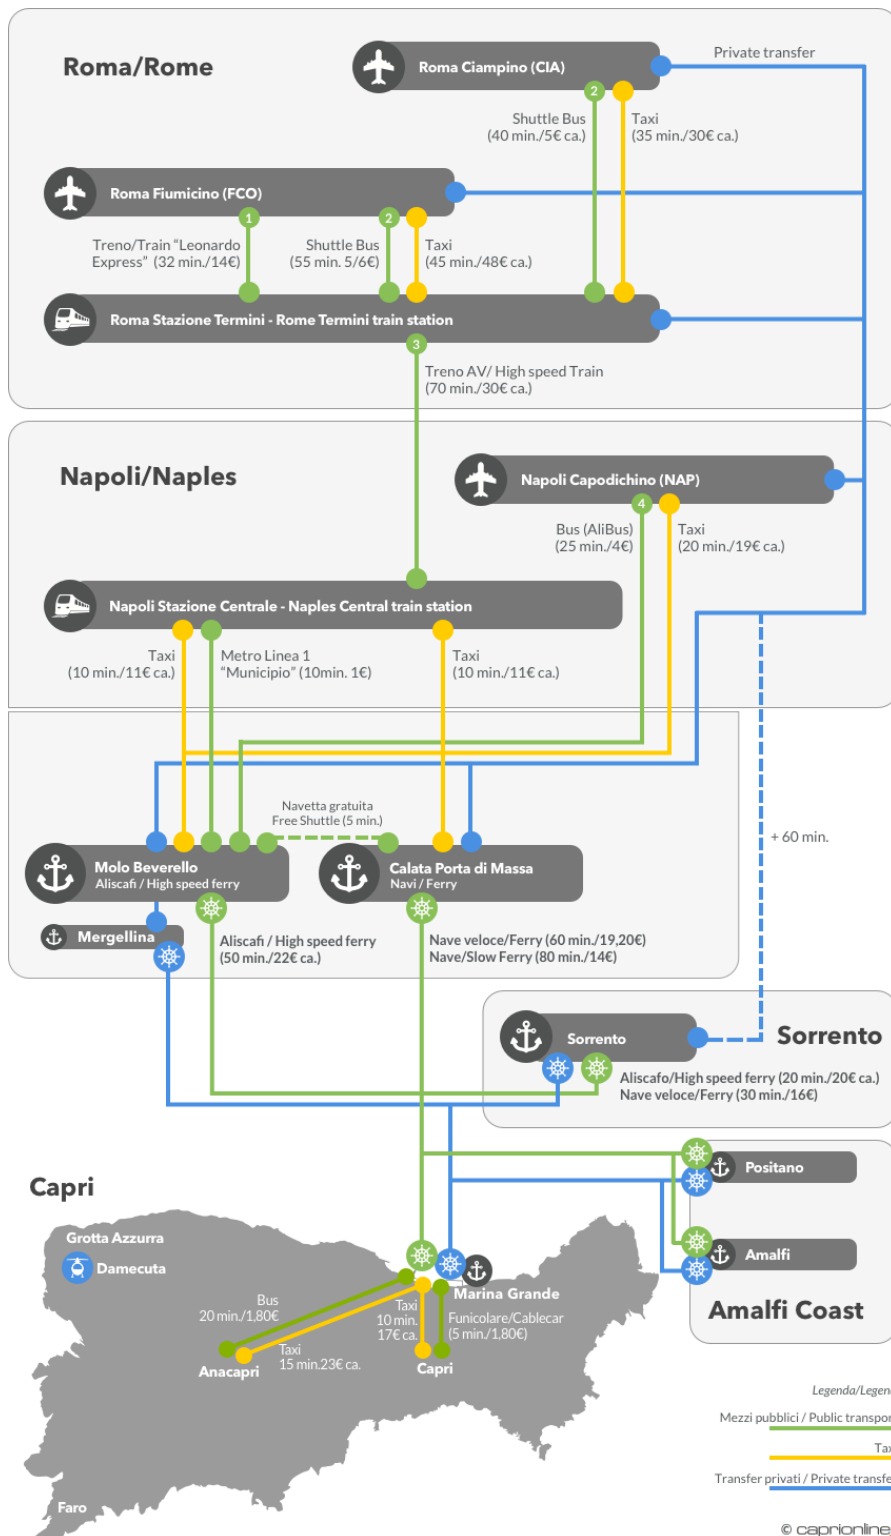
Roma/Rome

Roma Ciampino (CIA)

Private transfer

2

Shuttle Bus (40 min./5€ ca.)

Taxi (35 min./30€ ca.)

Roma Fiumicino (FCO)

1

2

Treno/Train "Leonardo Express" (32 min./14€)

Shuttle Bus (55 min. 5/6€)

Taxi (45 min./48€ ca.)

Roma Stazione Termini - Rome Termini train station

3

Treno AV/ High speed Train (70 min./30€ ca.)

Napoli/Naples

Napoli Capodichino (NAP)

4

Bus (AliBus) (25 min./4€)

Taxi (20 min./19€ ca.)

Napoli Stazione Centrale - Naples Central train station

Taxi (10 min./11€ ca.)

Metro Linea 1 "Municipio" (10min. 1€)

Taxi (10 min./11€ ca.)

Navetta gratuita Free Shuttle (5 min.)

+ 60 min.

Molo Beverello
Aliscafi / High speed ferry

Calata Porta di Massa
Navi / Ferry

Mergellina

Aliscafi / High speed ferry (50 min./22€ ca.)

Nave veloce/Ferry (60 min./19,20€)
Nave/Slow Ferry (80 min./14€)

Sorrento

Sorrento

Aliscafo/High speed ferry (20 min./20€ ca.)
Nave veloce/Ferry (30 min./16€)

Positano

Amalfi

Amalfi Coast

Capri

Grotta Azzurra

Damecuta

Bus 20 min./1,80€

Taxi 15 min.23€ ca.

Anacapri

Taxi 10 min. 17€ ca.

Marina Grande

Funicolare/Cablecar (5 min./1,80€)

Capri

Faro

Legenda/Legen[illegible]

Mezzi pubblici / Public transpor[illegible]

Tax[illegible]

Transfer privati / Private transfe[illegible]

© caprionline